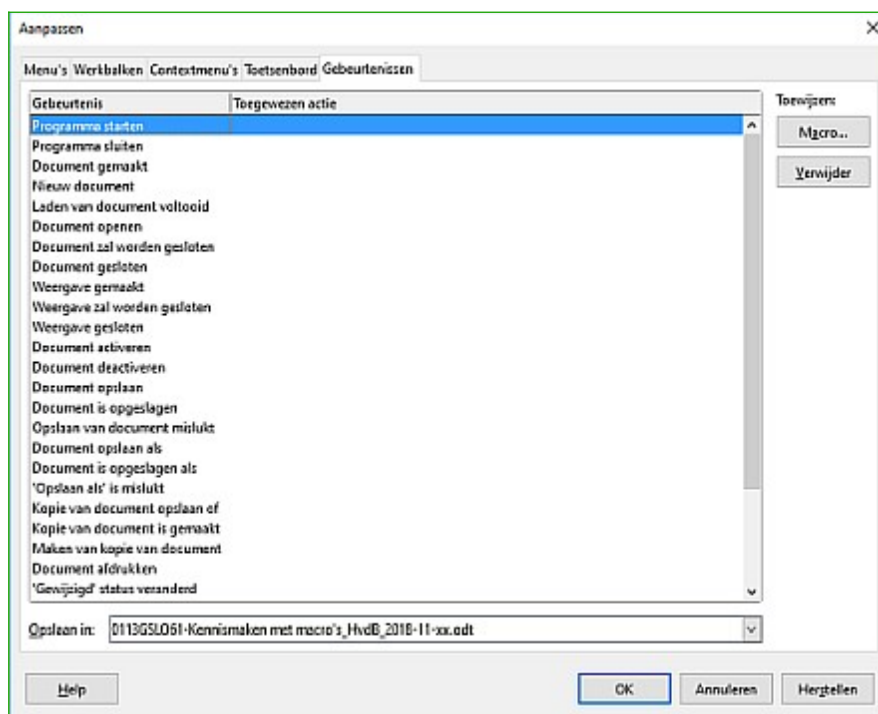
Aanpassen

×

Menu's Werkbalken Contextmenu's Toetsenbord Gebeurtenissen

| Gebeurtenis | Toegewezen actie |
|---|---|
| Programma starten | |
| Programma sluiten | |
| Document gemaakt | |
| Nieuw document | |
| Laden van document voltooid | |
| Document openen | |
| Document zal worden gesloten | |
| Document gesloten | |
| Weergave gemaakt | |
| Weergave zal worden gesloten | |
| Weergave gesloten | |
| Document activeren | |
| Document deactiveren | |
| Document opslaan | |
| Document is opgeslagen | |
| Opslaan van document mislukt | |
| Document opslaan als | |
| Document is opgeslagen als | |
| 'Opslaan als' is mislukt | |
| Kopie van document opslaan of | |
| Kopie van document is gemaakt | |
| Maken van kopie van document | |
| Document afdrukken | |
| 'Gewijzigd' status veranderd | |

Toewijzen:

Macro...

Verwijder

Opslaan in: 0113GSLO61-Kennismaken met macro's_HvdB_2018-11-xx.odt

Help

OK

Annuleren

Herstellen